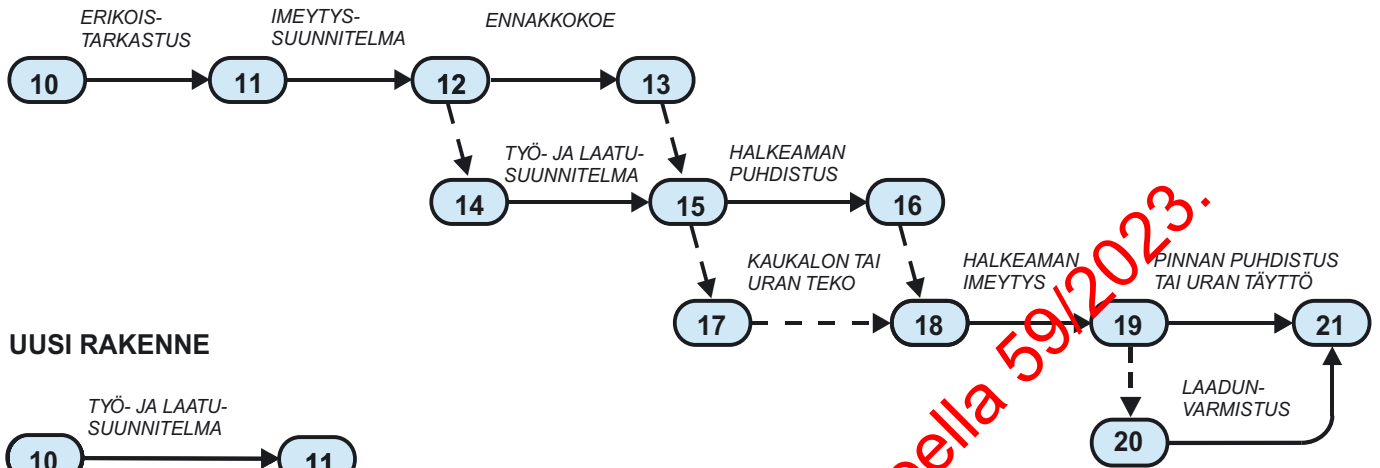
ERIKOIS-TARKASTUS

IMEYTYS-SUUNNITELMA

ENNAKKOKOE

10

11

12

13

TYÖ- JA LAATU-SUUNNITELMA

HALKEAMAN PUHDISTUS

14

15

16

KAUKALON TAI URAN TEKO

HALKEAMAN IMEYTYS

PINNAN PUHDISTUS TAI URAN TÄYTTÖ

17

18

19

21

UUSI RAKENNE

LAADUN-VARMISTUS

20

TYÖ- JA LAATU-SUUNNITELMA

10

11

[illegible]ella 59/2023.